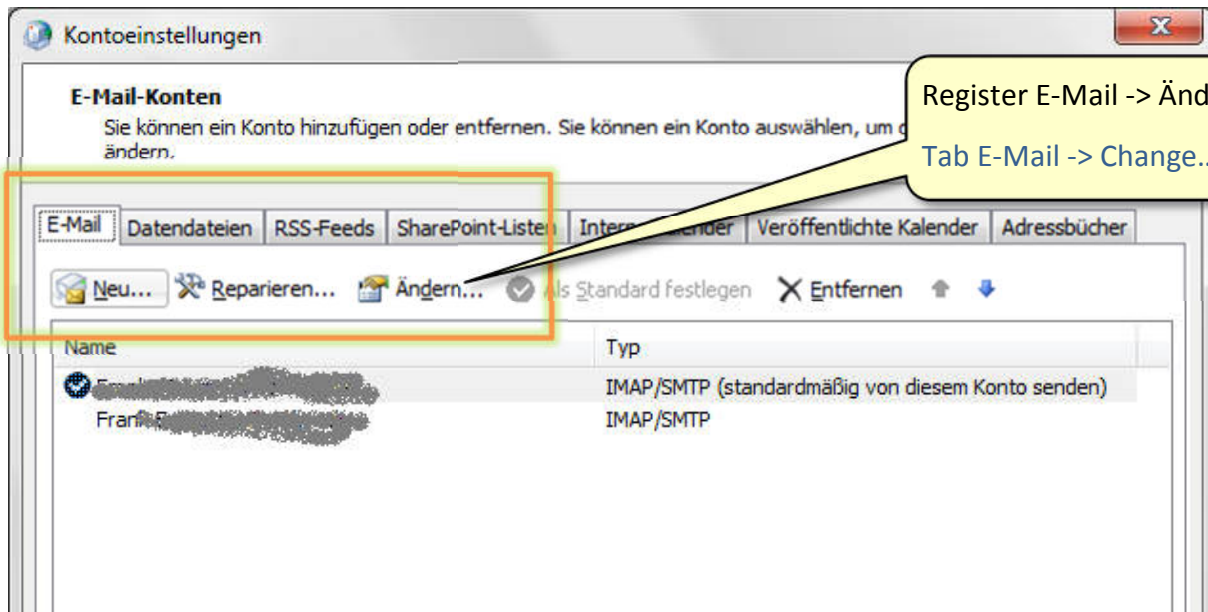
Kontoeinstellungen

E-Mail-Konten

Sie können ein Konto hinzufügen oder entfernen. Sie können ein Konto auswählen, um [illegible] ändern.

Register E-Mail -> Änd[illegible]

Tab E-Mail -> Change..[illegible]

E-Mail | Datendateien | RSS-Feeds | SharePoint-Listen | Intern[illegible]alender | Veröffentlichte Kalender | Adressbücher

Neu... Reparieren... Ändern... Als Standard festlegen Entfernen

| Name | Typ |
|---|---|
| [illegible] | IMAP/SMTP (standardmäßig von diesem Konto senden) |
| Frank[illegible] | IMAP/SMTP |